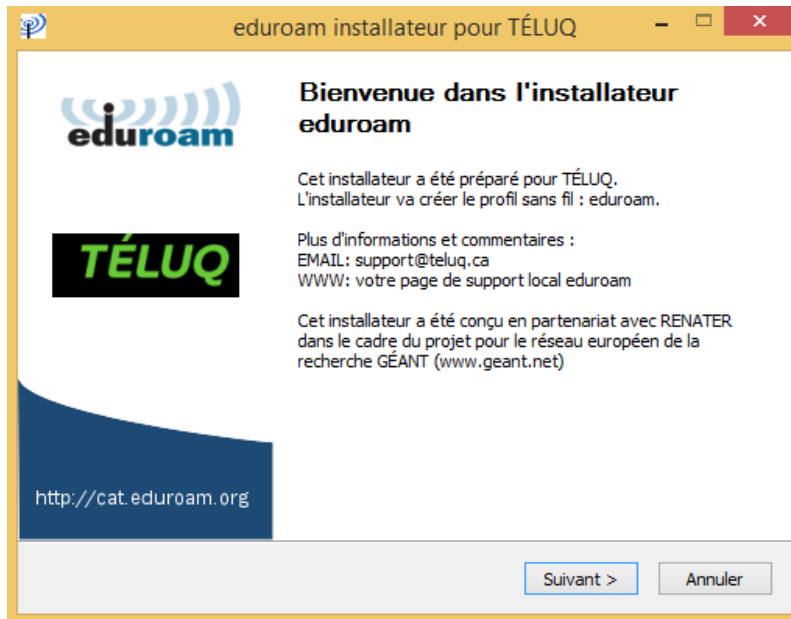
eduroam installateur pour TÉLUQ

eduroam

TÉLUQ

http://cat.eduroam.org

Bienvenue dans l'installateur eduroam

Cet installateur a été préparé pour TÉLUQ.
L'installateur va créer le profil sans fil : eduroam.

Plus d'informations et commentaires :
EMAIL: support@teluq.ca
WWW: votre page de support local eduroam

Cet installateur a été conçu en partenariat avec RENATER dans le cadre du projet pour le réseau européen de la recherche GÉANT (www.geant.net)

Suivant >

Annuler